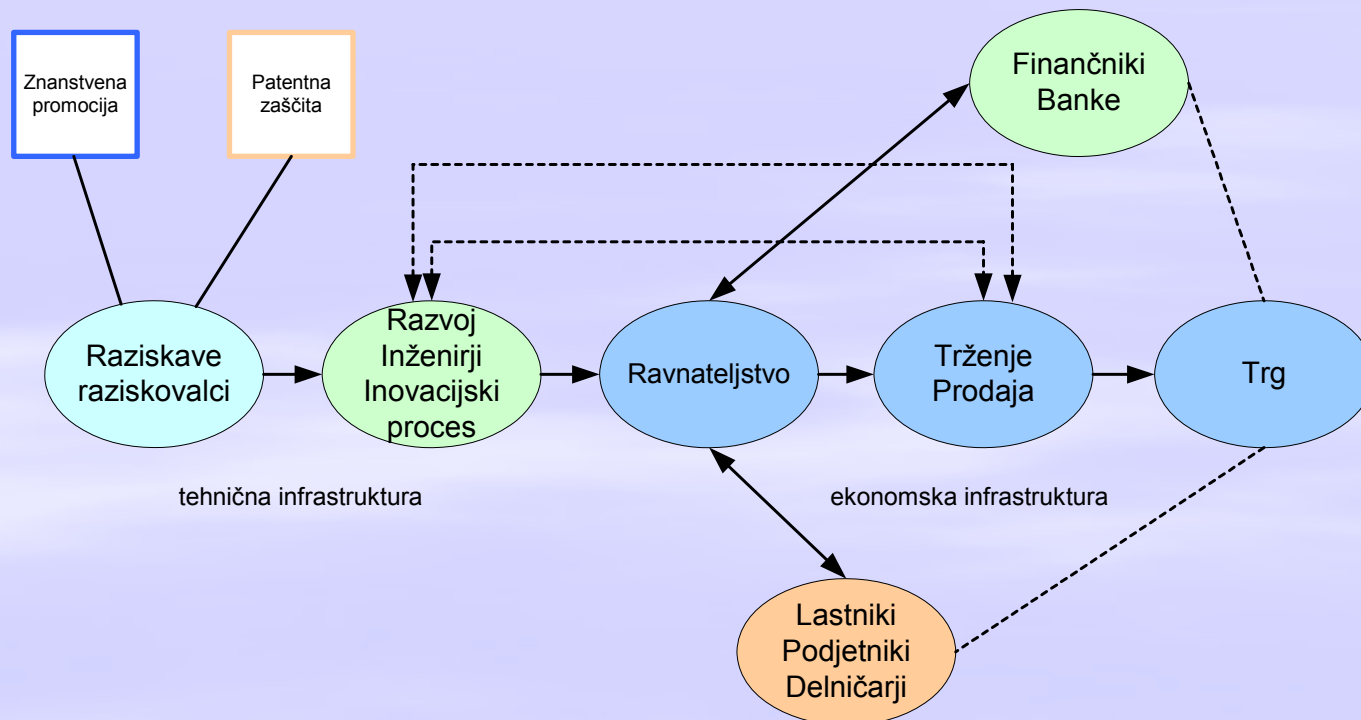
Znanstvena promocija

Patentna zaščita

Finančniki Banke

Raziskave raziskovalci

Razvoj Inženirji Inovacijski proces

Ravnateljstvo

Trženje Prodaja

Trg

tehnična infrastruktura

ekonomska infrastruktura

Lastniki Podjetniki Delničarji